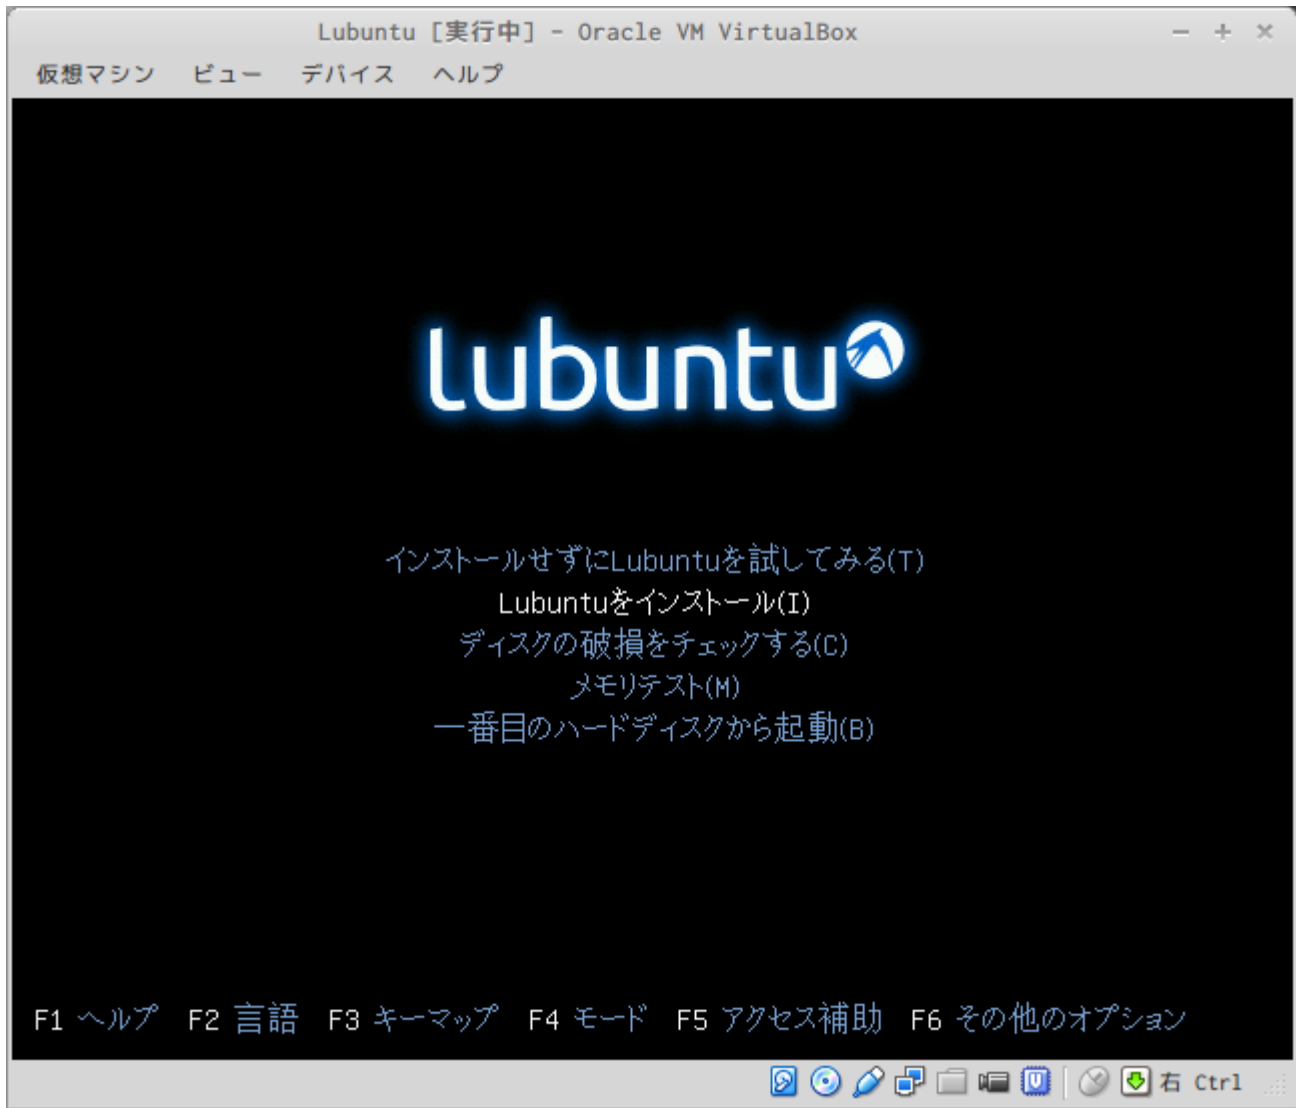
Lubuntu [実行中] - Oracle VM VirtualBox

仮想マシン ビュー デバイス ヘルプ

lubuntu

インストールせずにLubuntuを試してみる(T)
Lubuntuをインストール(I)
ディスクの破損をチェックする(C)
メモリテスト(M)
一番目のハードディスクから起動(B)

F1 ヘルプ F2 言語 F3 キーマップ F4 モード F5 アクセス補助 F6 その他のオプション

右 Ctrl